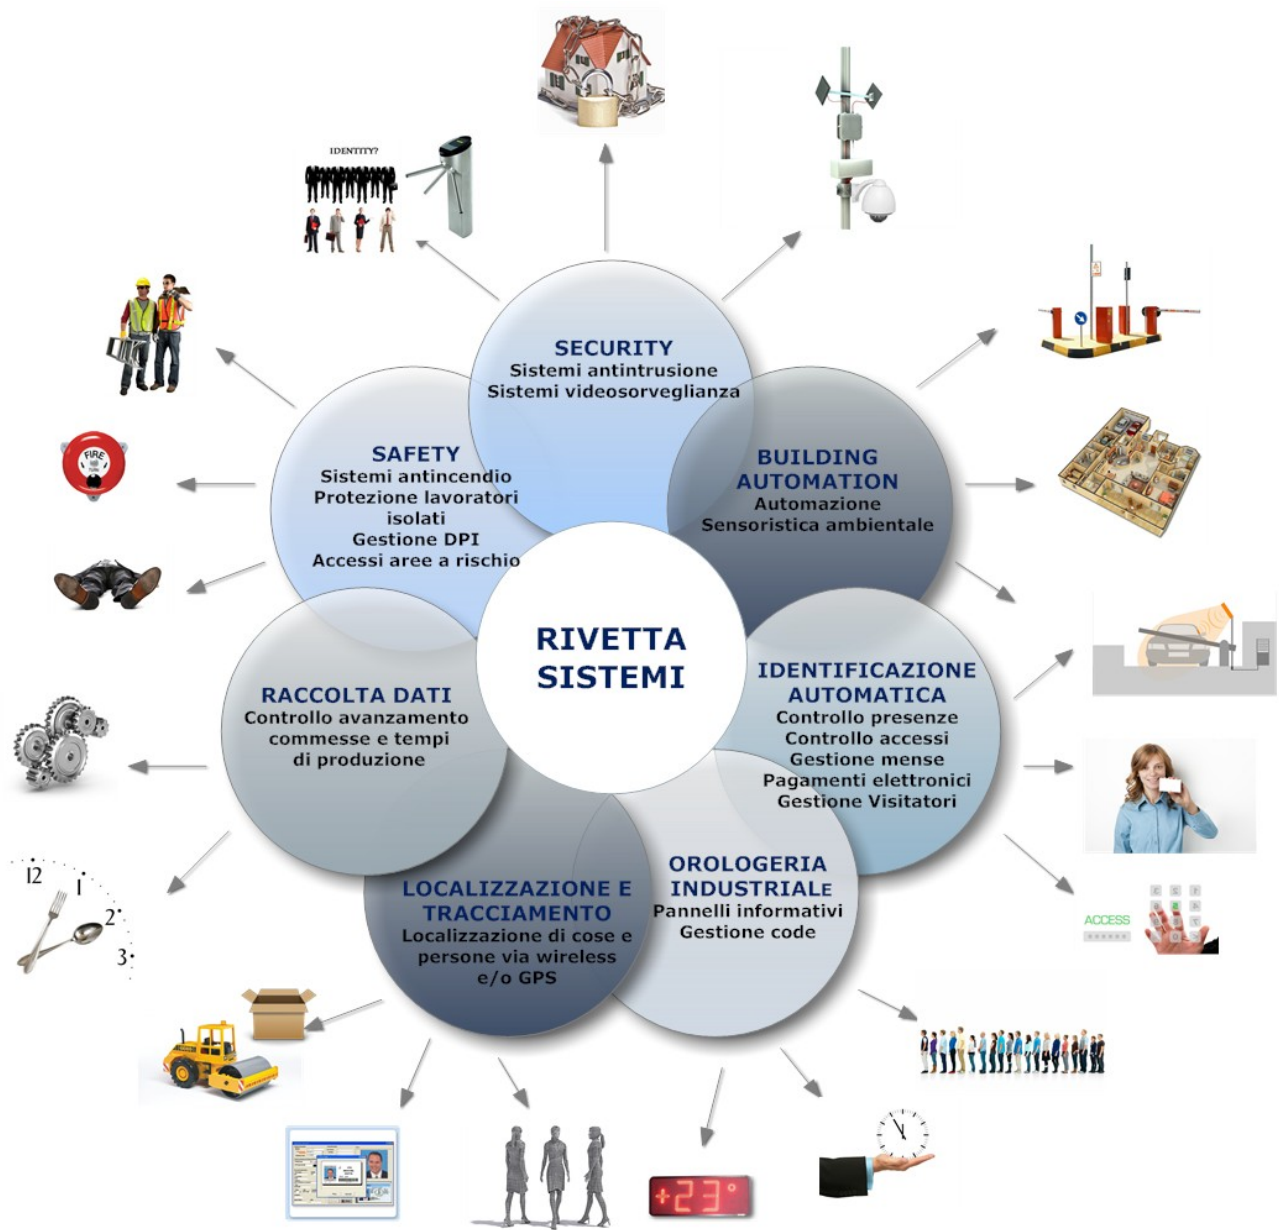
IDENTITY?

SECURITY
Sistemi antintrusione
Sistemi videosorveglianza

SAFETY
Sistemi antincendio
Protezione lavoratori isolati
Gestione DPI
Accessi aree a rischio

BUILDING AUTOMATION
Automazione
Sensoristica ambientale

FIRE

RIVETTA SISTEMI

RACCOLTA DATI
Controllo avanzamento commesse e tempi di produzione

IDENTIFICAZIONE AUTOMATICA
Controllo presenze
Controllo accessi
Gestione mense
Pagamenti elettronici
Gestione Visitatori

LOCALIZZAZIONE E TRACCIAMENTO
Localizzazione di cose e persone via wireless e/o GPS

OROLOGERIA INDUSTRIALE
Pannelli informativi
Gestione code

12 1 2 3

ACCESS

+23°